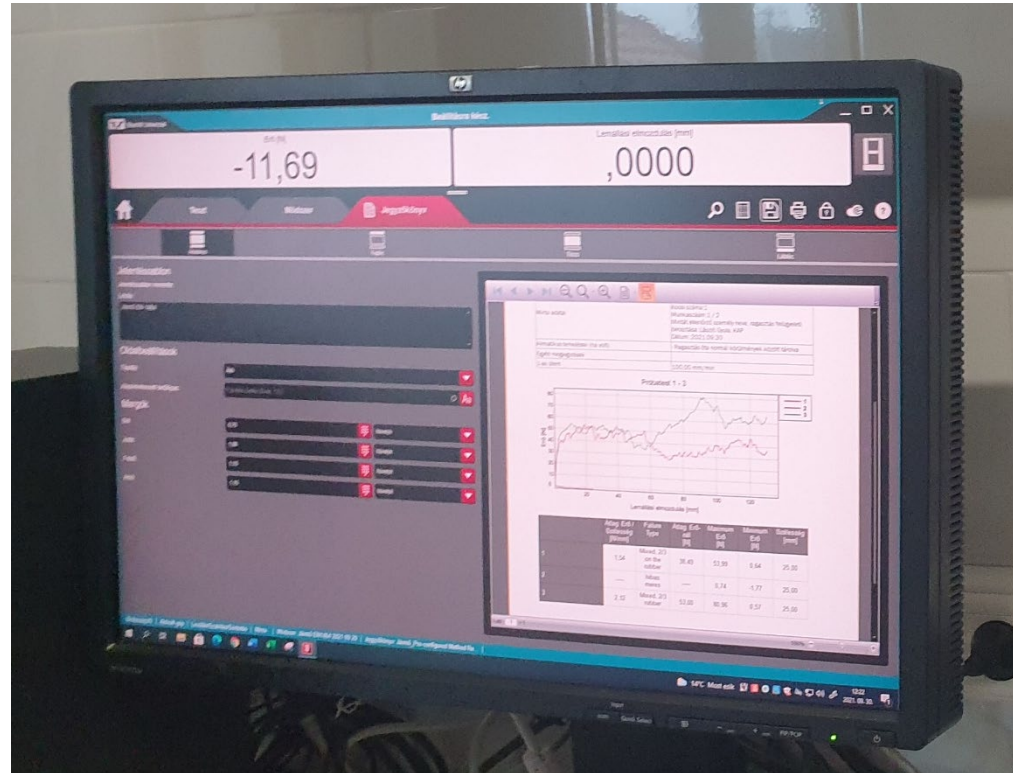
Beállításra kész.

Erő [N]
-11,69

Lemezlési elmozdulás [mm]
,0000

Teszt
Minta
Jegyzőkönyv

Azonosítás

Globális

Margók

Próbatest 1 - 3

Lemezlési elmozdulás [mm]

| | Átlag Erő / Szélesség [N/mm] | Failure Type | Átlag Erő [N] | Maximum Erő [N] | Minimum Erő [N] | Szélesség [mm] |
|---|---|---|---|---|---|---|
| 1 | 1,54 | Mixed, 2/3 on the rubber | 38,45 | 53,99 | 0,64 | 25,00 |
| 2 | ---- | Mixed | ---- | 0,74 | -1,77 | 25,00 |
| 3 | 2,12 | Mixed, 2/3 rubber | 53,00 | 80,90 | 0,57 | 25,00 |

14°C Most esik
12:22
2021. 05. 20.

Input
Guest Select
PIP/PCP